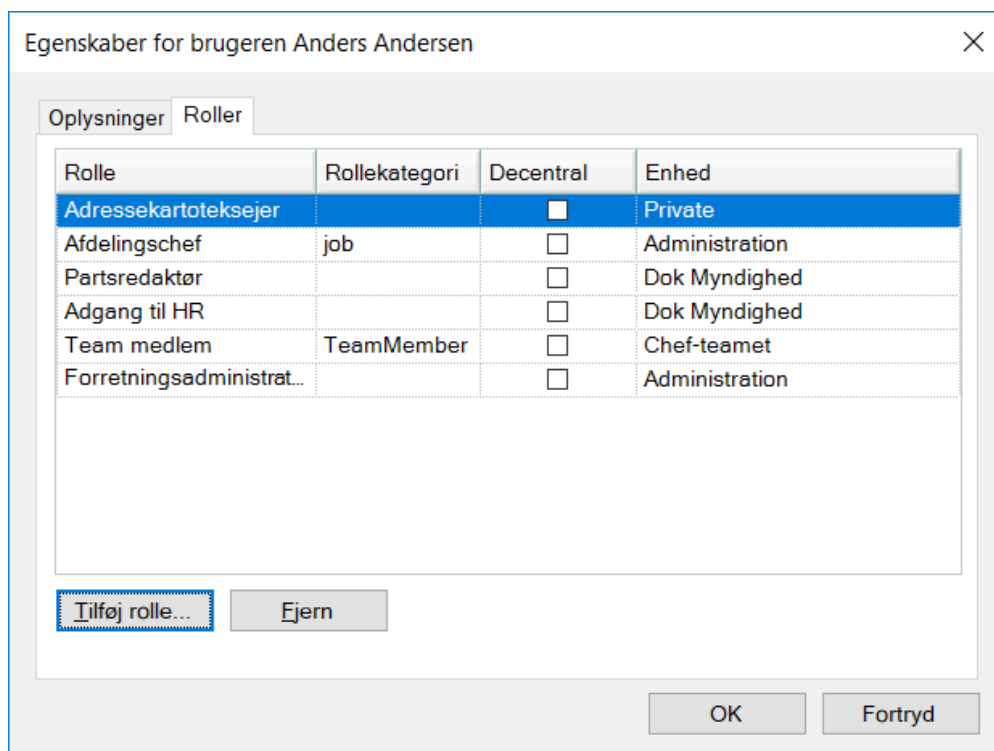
Egenskaber for brugeren Anders Andersen

Oplysninger Roller

| Rolle | Rollekategori | Decentral | Enhed |
|---|---|---|---|
| Adressekartoteksejer | | ☐ | Private |
| Afdelingschef | job | ☐ | Administration |
| Partsredaktør | | ☐ | Dok Myndighed |
| Adgang til HR | | ☐ | Dok Myndighed |
| Team medlem | TeamMember | ☐ | Chef-teamet |
| Forretningsadministrat... | | ☐ | Administration |

Tilføj rolle... Fjern

OK Fortryd